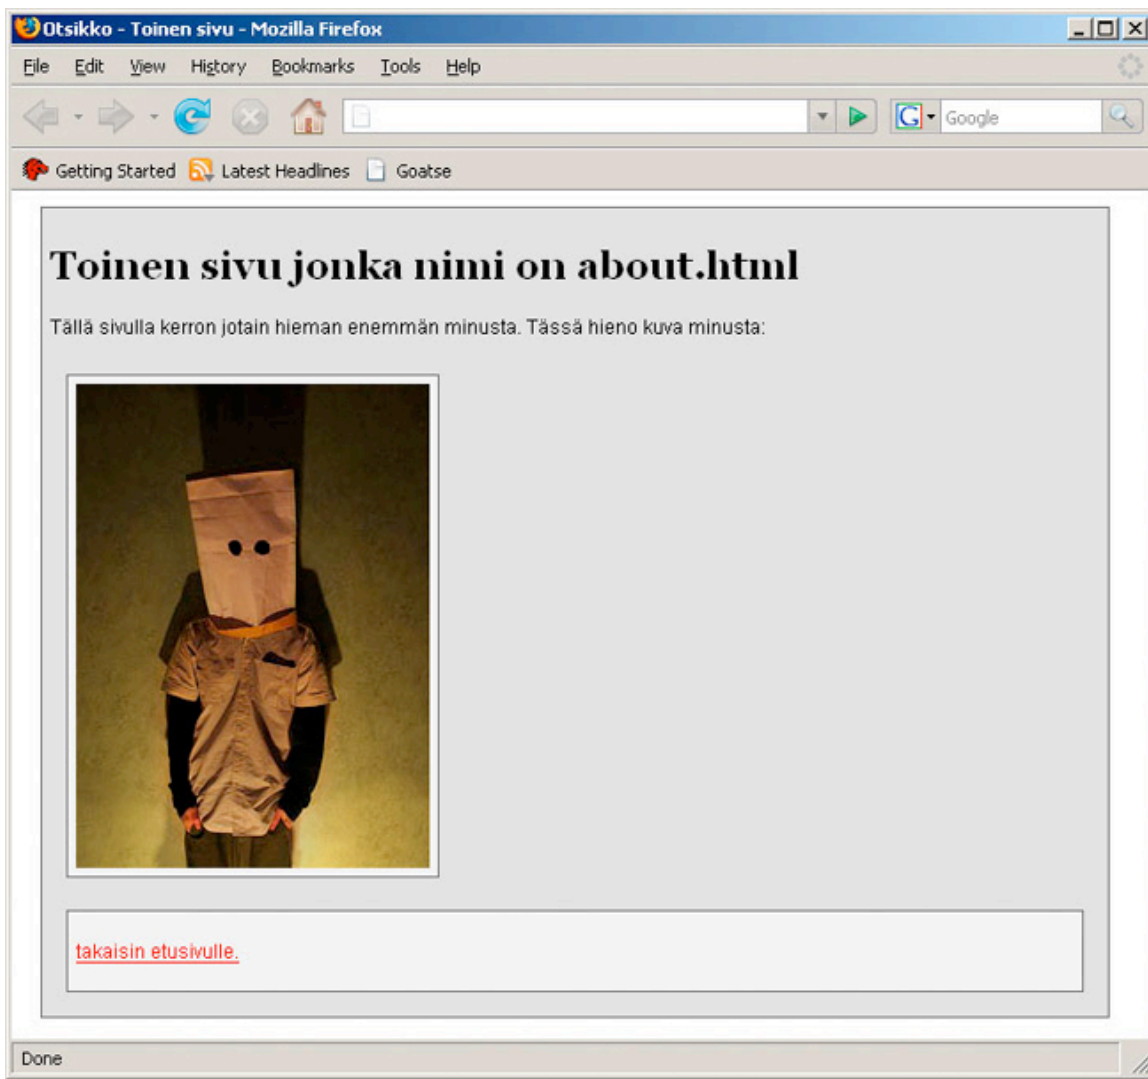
Otsikko - Toinen sivu - Mozilla Firefox

File Edit View History Bookmarks Tools Help

Google

Getting Started Latest Headlines Goatse

Toinen sivu jonka nimi on about.html

Tällä sivulla kerron jotain hieman enemmän minusta. Tässä hieno kuva minusta:

takaisin etusivulle.

Done